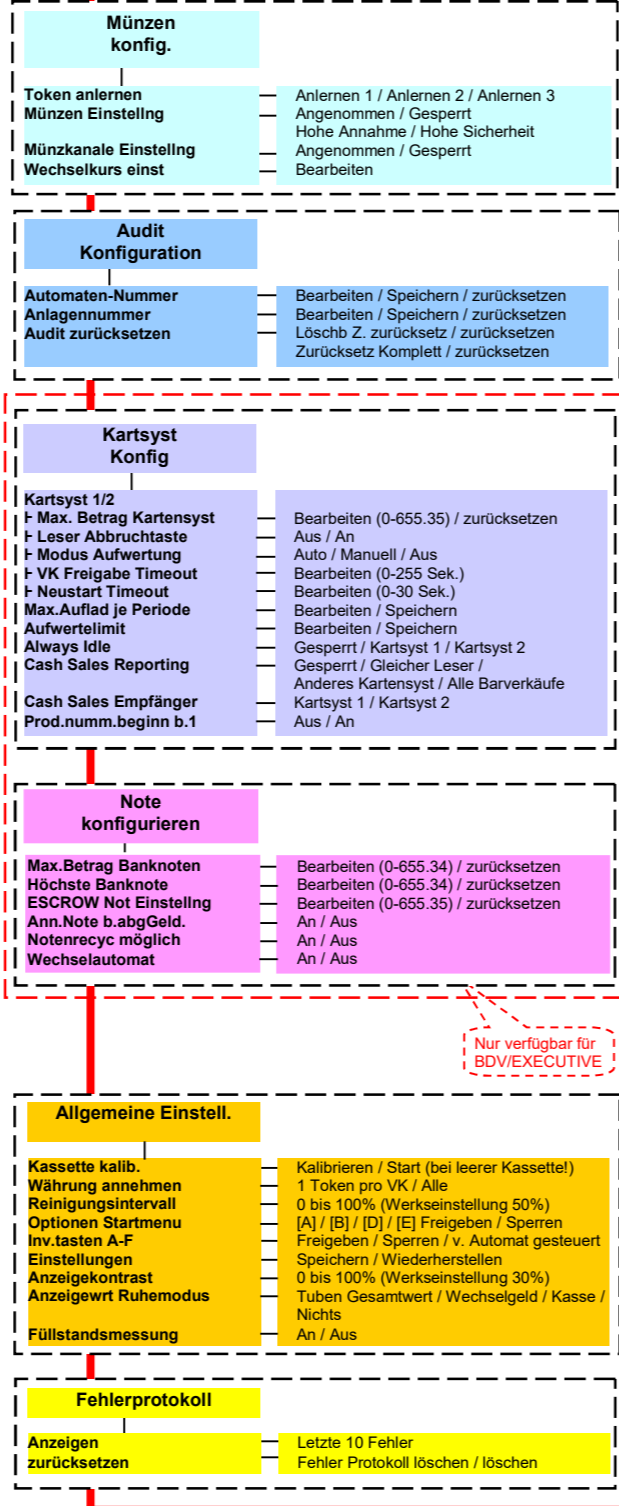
Münzen
konfig.

Token anlernen — Anlernen 1 / Anlernen 2 / Anlernen 3
Münzen Einstellng — Angenommen / Gesperrt
Hohe Annahme / Hohe Sicherheit
Münzkanale Einstellng — Angenommen / Gesperrt
Wechselkurs einst — Bearbeiten

Audit
Konfiguration

Automaten-Nummer — Bearbeiten / Speichern / zurücksetzen
Anlagennummer — Bearbeiten / Speichern / zurücksetzen
Audit zurücksetzen — Löschb Z. zurücksetz / zurücksetzen
Zurücksetz Komplett / zurücksetzen

Kartsyst
Konfig

Kartsyst 1/2
⊢ Max. Betrag Kartensyst — Bearbeiten (0-655.35) / zurücksetzen
⊢ Leser Abbruchtaste — Aus / An
⊢ Modus Aufwertung — Auto / Manuell / Aus
⊢ VK Freigabe Timeout — Bearbeiten (0-255 Sek.)
⊢ Neustart Timeout — Bearbeiten (0-30 Sek.)
Max.Auflad je Periode — Bearbeiten / Speichern
Aufwertelimit — Bearbeiten / Speichern
Always Idle — Gesperrt / Kartsyst 1 / Kartsyst 2
Cash Sales Reporting — Gesperrt / Gleicher Leser /
Anderes Kartensyst / Alle Barverkäufe
Cash Sales Empfänger — Kartsyst 1 / Kartsyst 2
Prod.numm.beginn b.1 — Aus / An

Note
konfigurieren

Max.Betrag Banknoten — Bearbeiten (0-655.34) / zurücksetzen
Höchste Banknote — Bearbeiten (0-655.34) / zurücksetzen
ESCROW Not Einstellng — Bearbeiten (0-655.35) / zurücksetzen
Ann.Note b.abgGeld. — An / Aus
Notenrecyc möglich — An / Aus
Wechselautomat — An / Aus

Nur verfügbar für
BDV/EXECUTIVE

Allgemeine Einstell.

Kassette kalib. — Kalibrieren / Start (bei leerer Kassette!)
Währung annehmen — 1 Token pro VK / Alle
Reinigungsintervall — 0 bis 100% (Werkseinstellung 50%)
Optionen Startmenu — [A] / [B] / [D] / [E] Freigeben / Sperren
Inv.tasten A-F — Freigeben / Sperren / v. Automat gesteuert
Einstellungen — Speichern / Wiederherstellen
Anzeigekontrast — 0 bis 100% (Werkseinstellung 30%)
Anzeigewrt Ruhemodus — Tuben Gesamtwert / Wechselgeld / Kasse / Nichts
Füllstandsmessung — An / Aus

Fehlerprotokoll

Anzeigen — Letzte 10 Fehler
zurücksetzen — Fehler Protokoll löschen / löschen